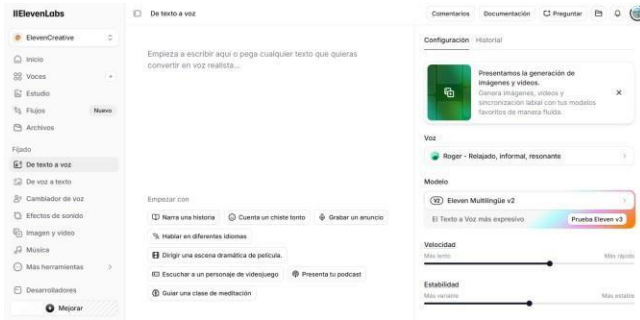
IIElevenLabs

ElevenCreative

Inicio
Voces
Estudio
Flujos Nuevo
Archivos

Fijado
De texto a voz
De voz a texto
Cambiador de voz
Efectos de sonido
Imagen y video
Música
Más herramientas

Desarrolladores
Mejorar

De texto a voz

Empieza a escribir aquí o pega cualquier texto que quieras convertir en voz realista...

Empezar con
Narra una historia
Cuenta un chiste tonto
Grabar un anuncio
Hablar en diferentes idiomas
Dirigir una escena dramática de película
Escuchar a un personaje de videojuego
Presenta tu podcast
Guiar una clase de meditación

Comentarios
Documentación
Preguntar

Configuración
Historial

Presentamos la generación de imágenes y videos.
Genera imágenes, videos y sincronización labial con tus modelos favoritos de manera fluida.

Voz
Roger - Relajado, informal, resonante

Modelo
V2 Eleven Multilingüe v2
El Texto a Voz más expresivo
Prueba Eleven v3

Velocidad
Más lento
Más rápido

Estabilidad
Más variable
Más estable